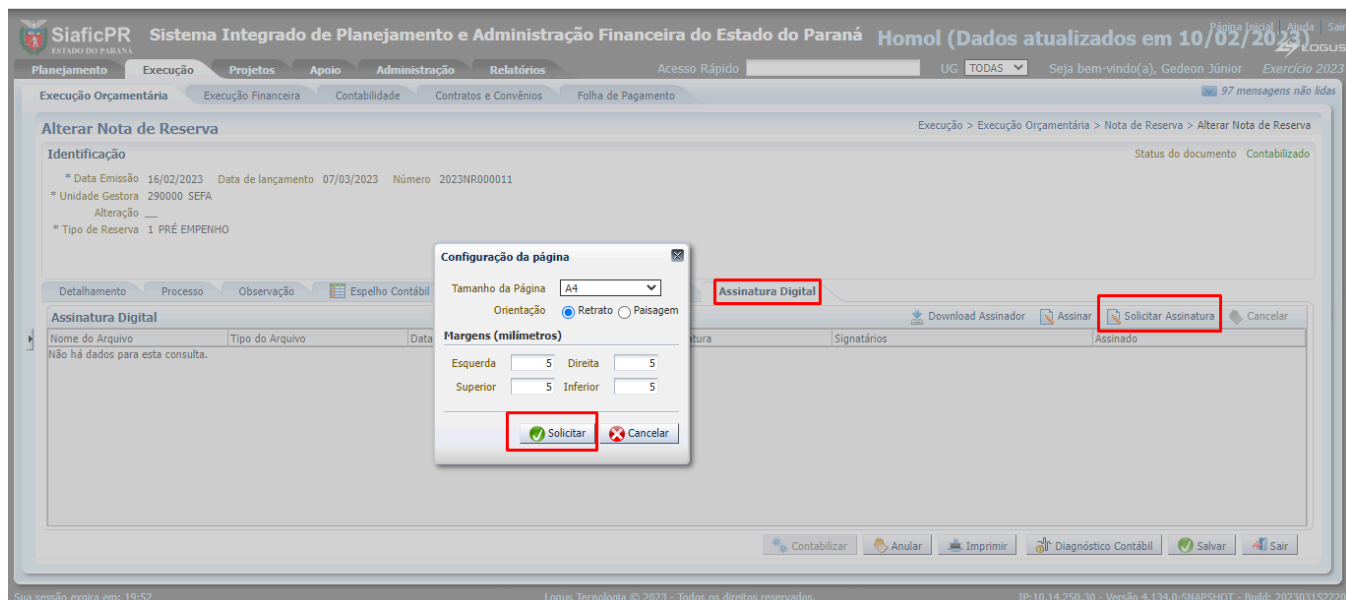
SiaficPR ESTADO DO PARANÁ Sistema Integrado de Planejamento e Administração Financeira do Estado do Paraná Homol (Dados atualizados em 10/02/2023)

Página Inicial | Ajuda | Sair

LOGUS

Planejamento Execução Projetos Apoio Administração Relatórios Acesso Rápido UG TODAS Seja bem-vindo(a), Gedeon Júnior Exercício 2023

Execução Orçamentária Execução Financeira Contabilidade Contratos e Convênios Folha de Pagamento 97 mensagens não lidas

Alterar Nota de Reserva

Execução > Execução Orçamentária > Nota de Reserva > Alterar Nota de Reserva

Identificação

Status do documento Contabilizado

* Data Emissão 16/02/2023 Data de lançamento 07/03/2023 Número 2023NR000011
* Unidade Gestora 290000 SEFA
Alteração ___
* Tipo de Reserva 1 PRÉ EMPENHO

Detalhamento Processo Observação Espelho Contábil Assinatura Digital

Assinatura Digital

Download Assinador Assinar Solicitar Assinatura Cancelar

| Nome do Arquivo | Tipo do Arquivo | Data | tura | Signatários | Assinado |
|---|---|---|---|---|---|
| Não há dados para esta consulta. | | | | | |

Configuração da página

Tamanho da Página A4
Orientação Retrato Paisagem

Margens (milímetros)

Esquerda 5 Direita 5
Superior 5 Inferior 5

Solicitar Cancelar

Contabilizar Anular Imprimir Diagnóstico Contábil Salvar Sair

Sua sessão expira em: 19:52 Logus Tecnologia © 2023 - Todos os direitos reservados. IP:10.14.250.30 - Versão 4.134.0-SNAPSHOT - Build: 20230315222